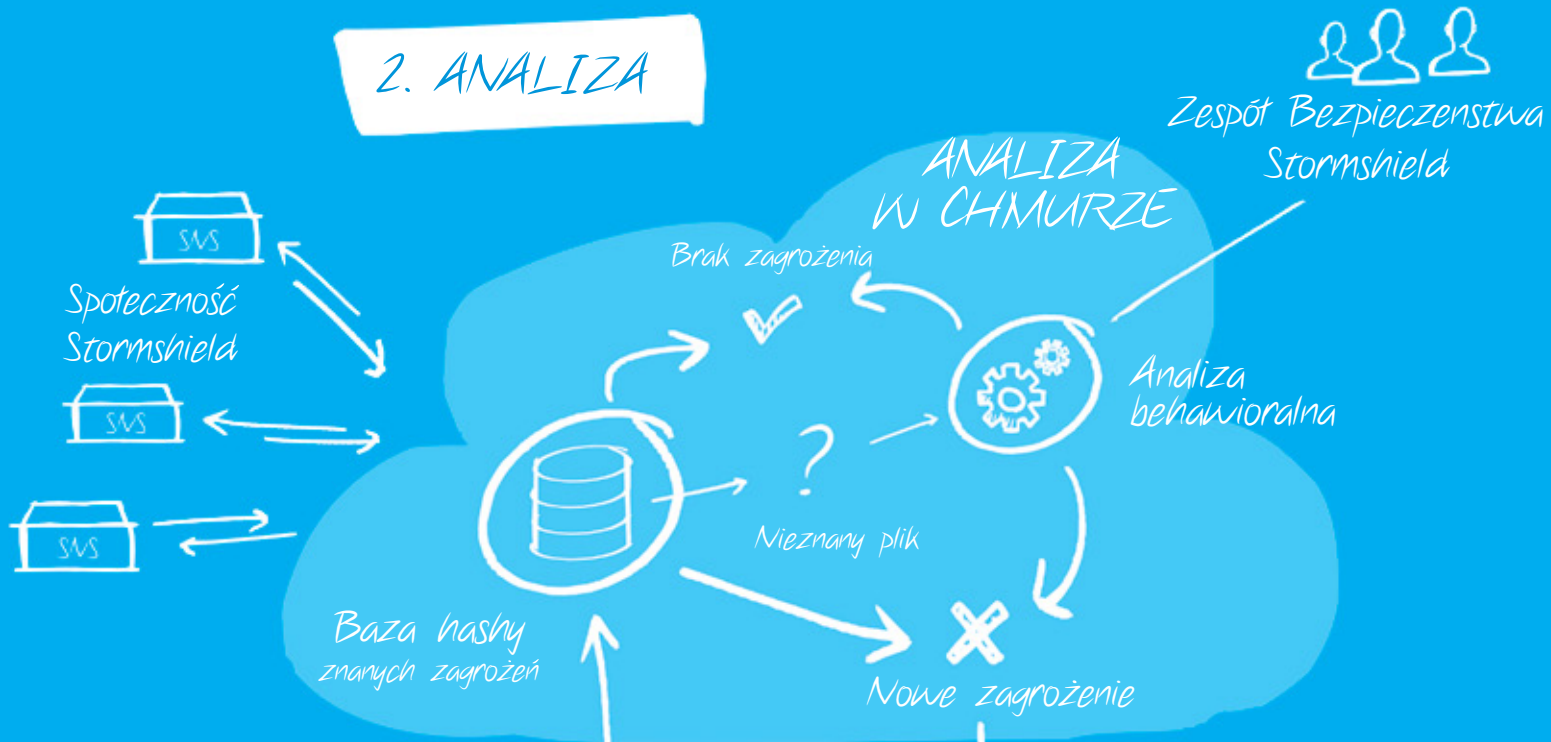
2. ANALIZA

Zespół Bezpieczenstwa Stormshield

ANALIZA W CHMURZE

SNS

Społeczność Stormshield

SNS

SNS

Brak zagrożenia

Analiza behawioralna

?

Nieznany plik

Baza hashy znanych zagrożeń

Nowe zagrożenie